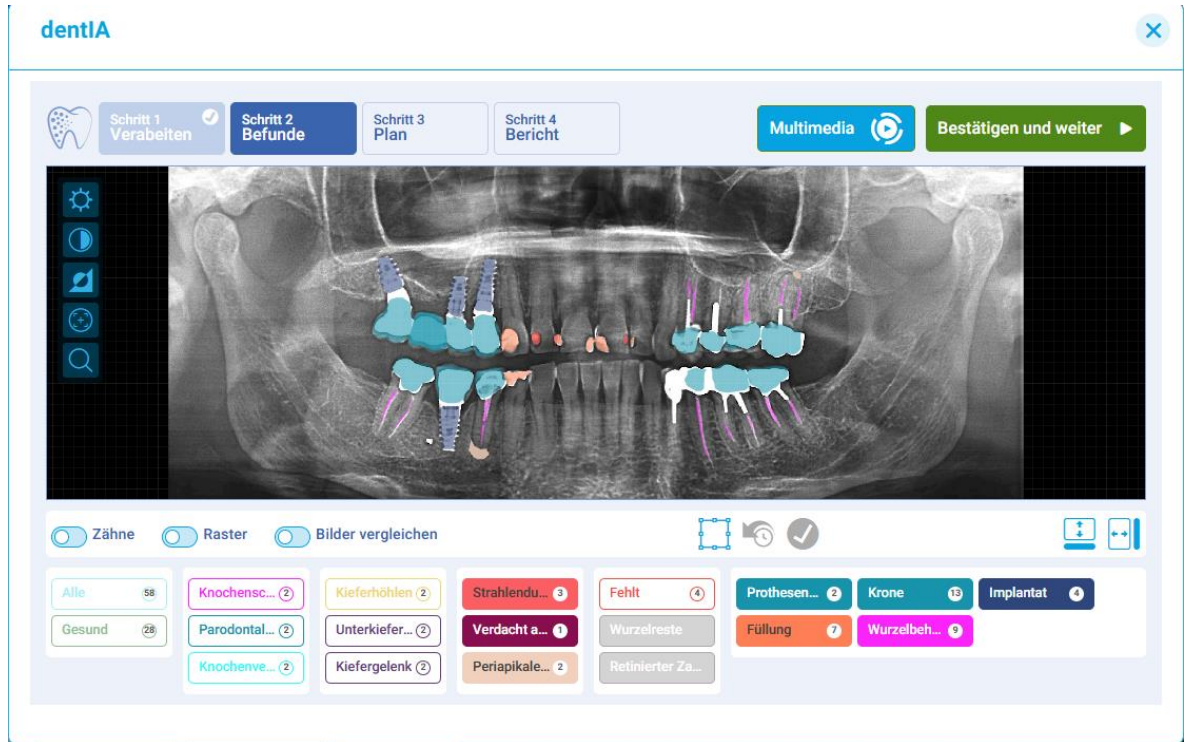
dentIA

Schritt 1 Verabeiten
Schritt 2 Befunde
Schritt 3 Plan
Schritt 4 Bericht

Multimedia
Bestätigen und weiter

Zähne
Raster
Bilder vergleichen

Alle 58
Gesund 28

Knochensc... 2
Parodontal... 2
Knochenve... 2

Kieferhöhlen 2
Unterkiefer... 2
Kiefergelenk 2

Strahlendu... 3
Verdacht a... 1
Periapikale... 2

Fehlt 4
Wurzelreste
Retinierter Za...

Prothesen... 2
Krone 13
Implantat 4
Füllung 7
Wurzelbeh... 9